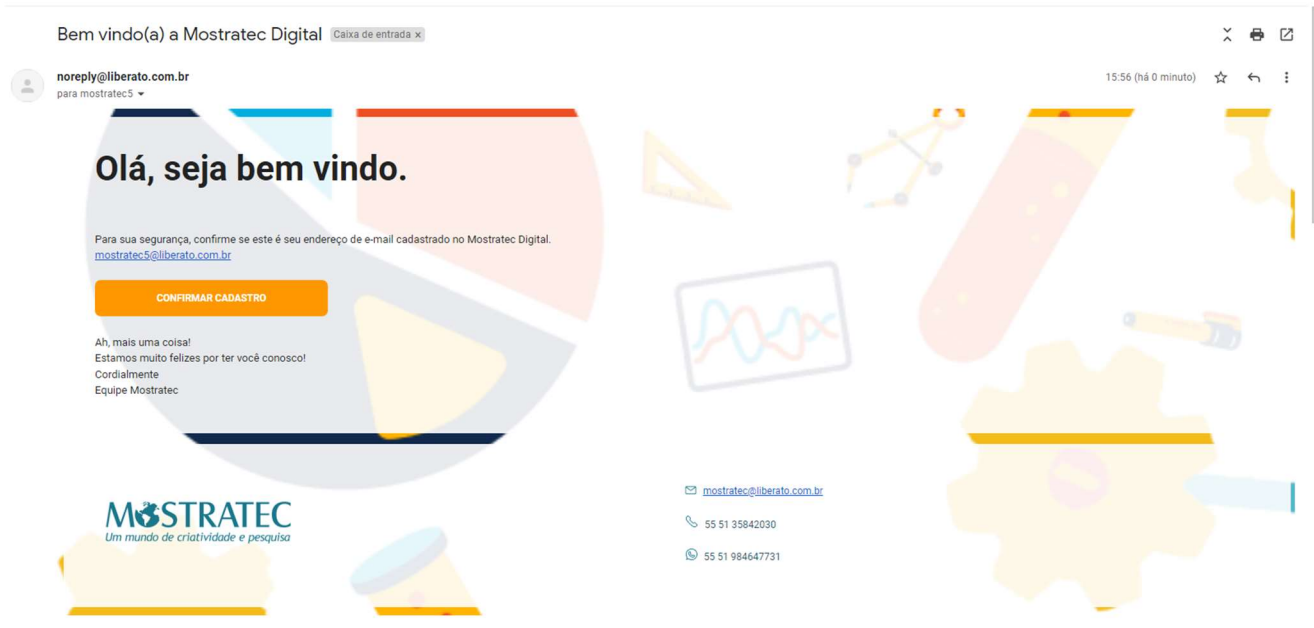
Bem vindo(a) a Mostratec Digital Caixa de entrada ×

noreply@liberato.com.br
para mostratec5

15:56 (há 0 minuto)

Olá, seja bem vindo.

Para sua segurança, confirme se este é seu endereço de e-mail cadastrado no Mostratec Digital.
mostratec5@liberato.com.br

CONFIRMAR CADASTRO

Ah, mais uma coisa!
Estamos muito felizes por ter você conosco!
Cordialmente
Equipe Mostratec

MOSTRATEC
Um mundo de criatividade e pesquisa

mostratec@liberato.com.br

55 51 35842030

55 51 984647731